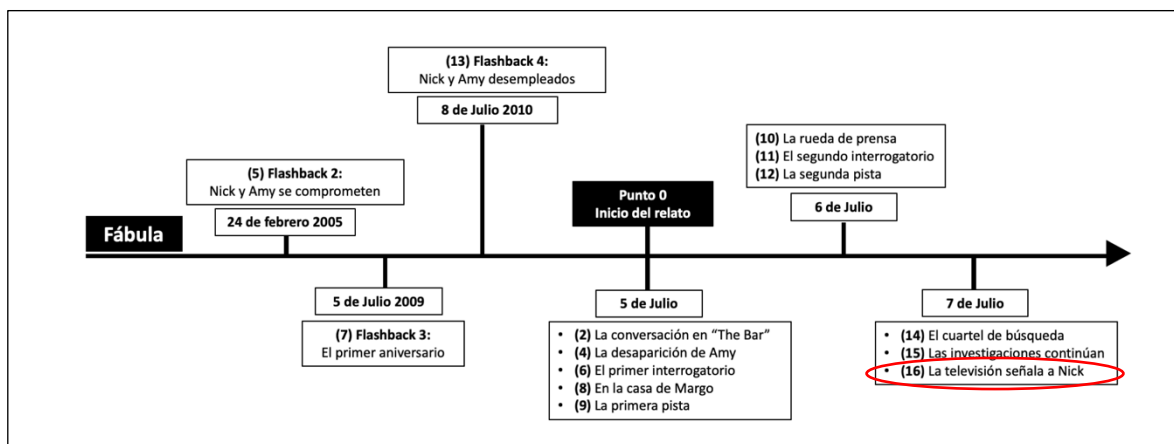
(13) Flashback 4:
Nick y Amy desempleados

8 de Julio 2010

(5) Flashback 2:
Nick y Amy se comprometen

24 de febrero 2005

Fábula

5 de Julio 2009

(7) Flashback 3:
El primer aniversario

Punto 0
Inicio del relato

5 de Julio

- (2) La conversación en "The Bar"
- (4) La desaparición de Amy
- (6) El primer interrogatorio
- (8) En la casa de Margo
- (9) La primera pista

(10) La rueda de prensa
(11) El segundo interrogatorio
(12) La segunda pista

6 de Julio

7 de Julio

- (14) El cuartel de búsqueda
- (15) Las investigaciones continúan
- (16) La televisión señala a Nick